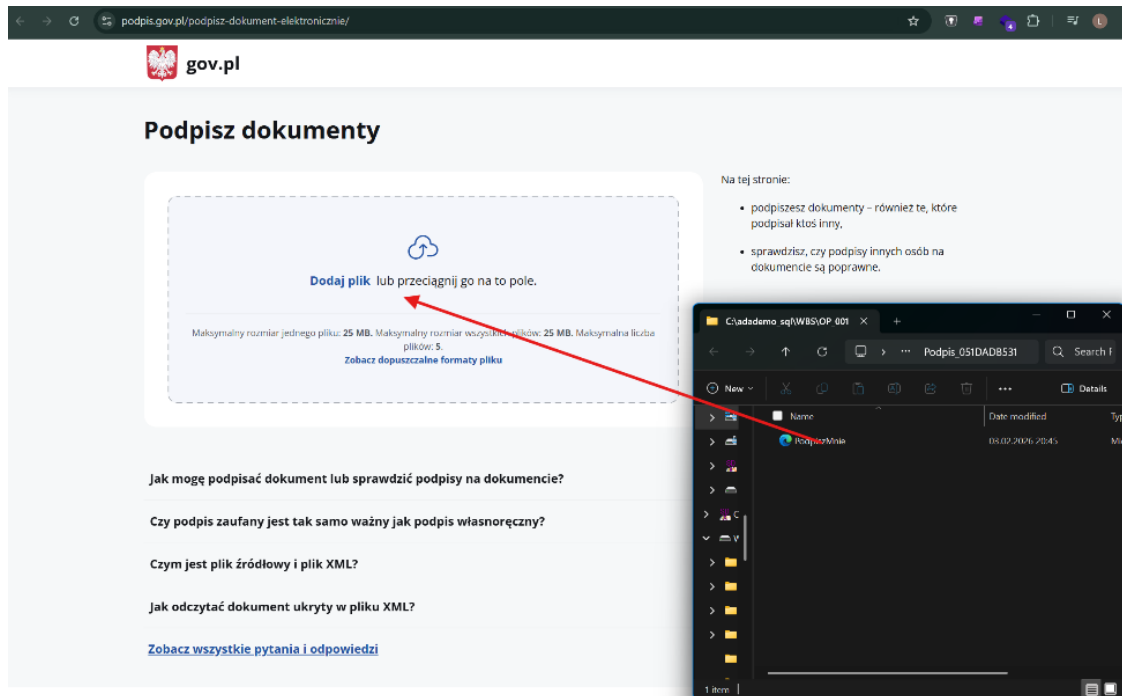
podpis.gov.pl/podpisz-dokument-elektronicznie/

gov.pl

Podpisz dokumenty

Dodaj plik lub przeciągnij go na to pole.

Maksymalny rozmiar jednego pliku: 25 MB. Maksymalny rozmiar wszystkich plików: 25 MB. Maksymalna liczba plików: 5.
Zobacz dopuszczalne formaty pliku

Na tej stronie:

- podpiszesz dokumenty – również te, które podpisał ktoś inny,
- sprawdzisz, czy podpisy innych osób na dokumencie są poprawne.

Jak mogę podpisać dokument lub sprawdzić podpisy na dokumencie?

Czy podpis zaufany jest tak samo ważny jak podpis własnoręczny?

Czym jest plik źródłowy i plik XML?

Jak odczytać dokument ukryty w pliku XML?

Zobacz wszystkie pytania i odpowiedzi

C:\adademo sql\WBS\OP_001 ×

Podpis_051DADB531 Search f

New Details

Name Date modified Ty

PodpiszMnie 08.02.2026 20:45 Mi

1 item